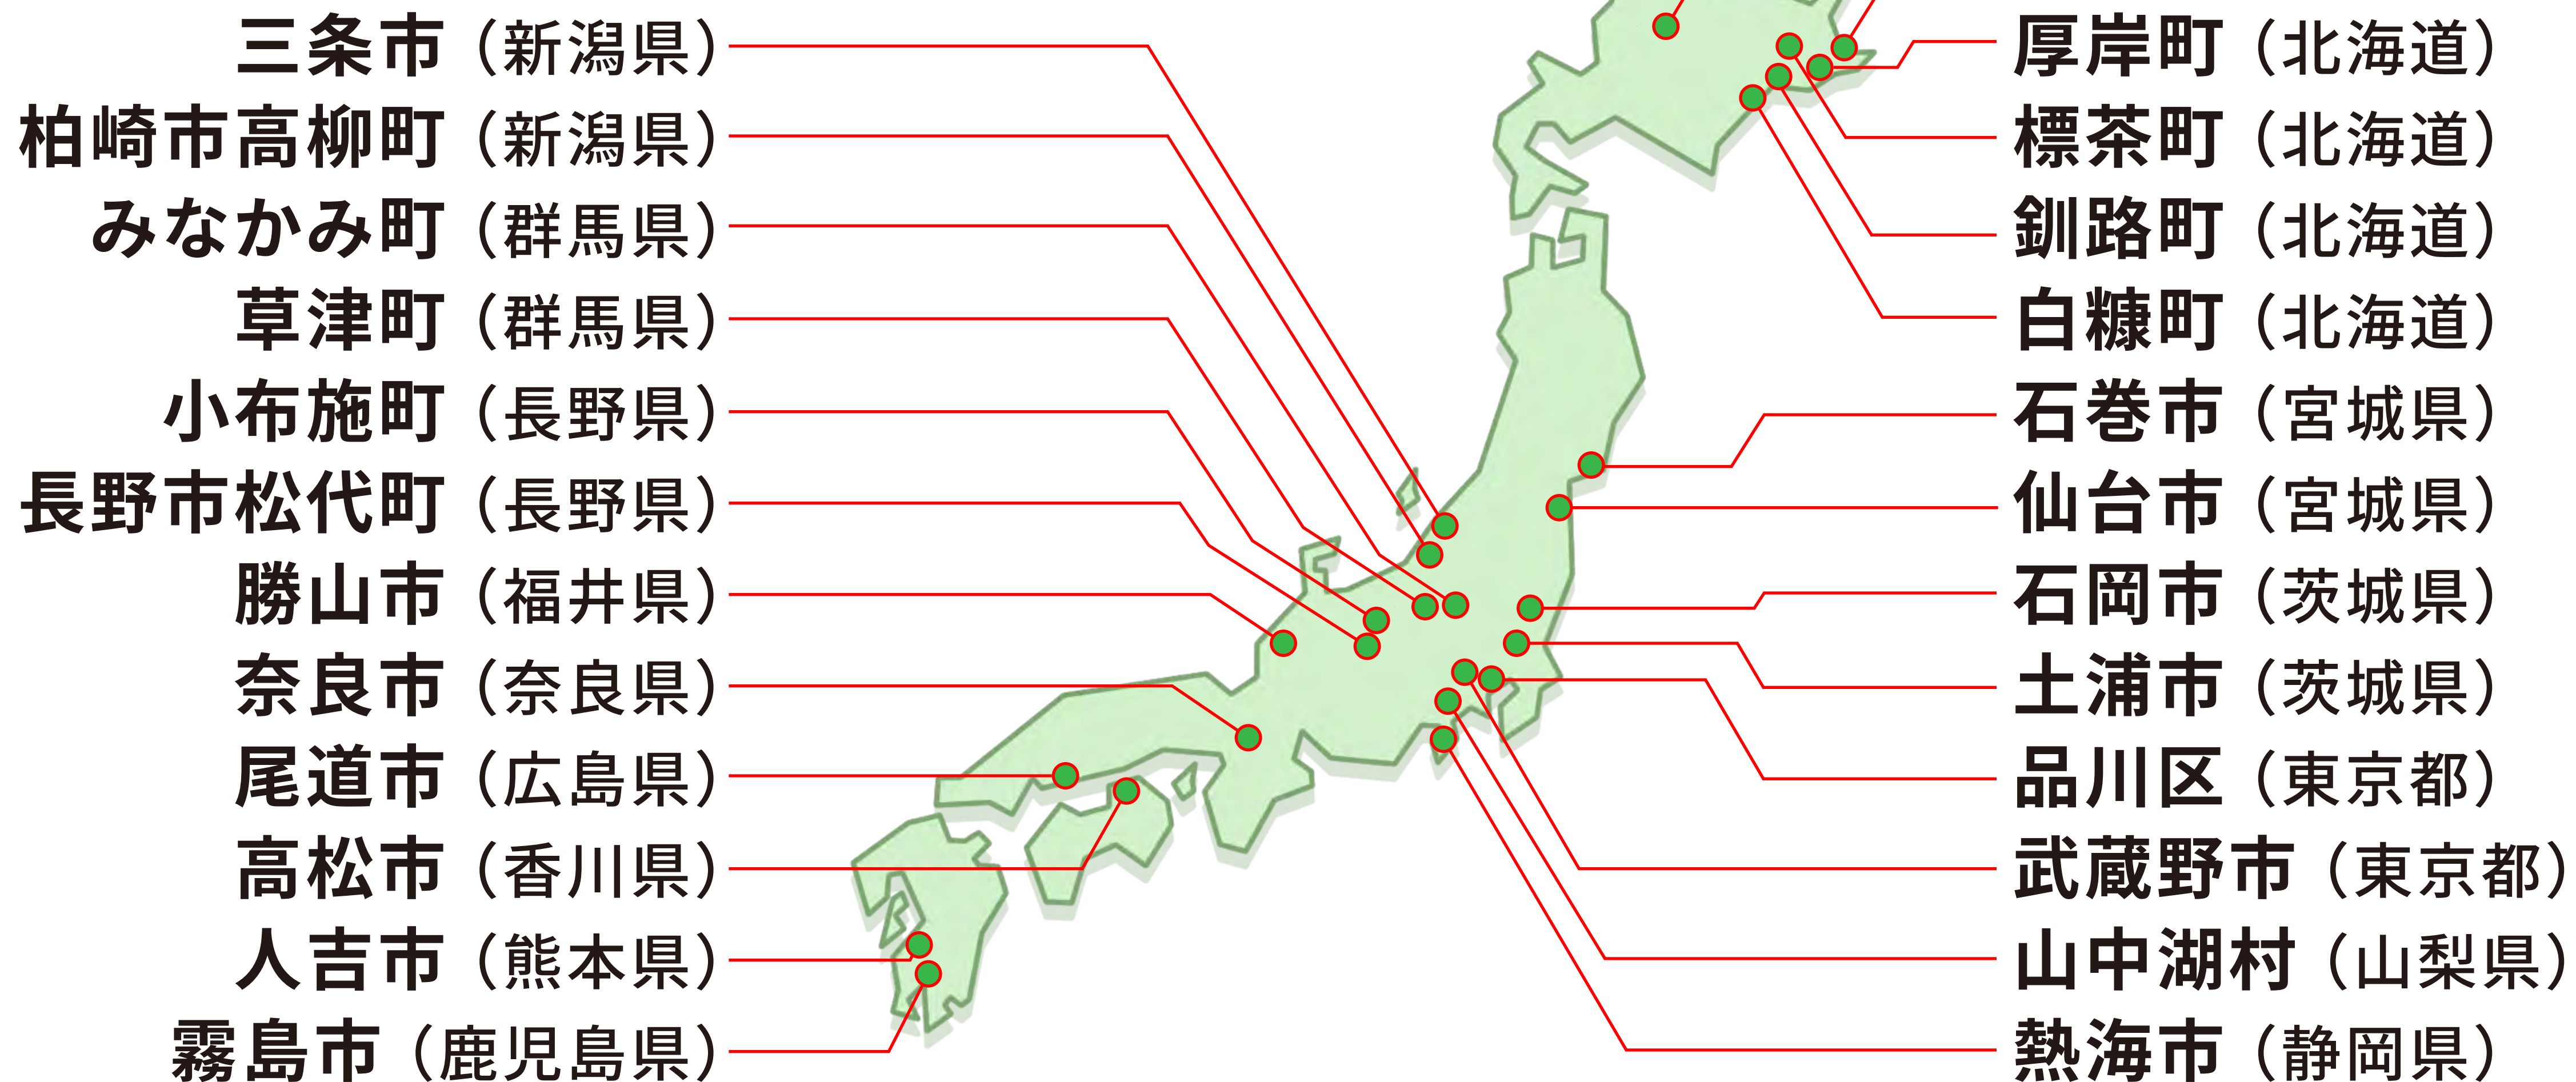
三条市（新潟県）
柏崎市高柳町（新潟県）
みなかみ町（群馬県）
草津町（群馬県）
小布施町（長野県）
長野市松代町（長野県）
勝山市（福井県）
奈良市（奈良県）
尾道市（広島県）
高松市（香川県）
人吉市（熊本県）
霧島市（鹿児島県）

厚岸町（北海道）
標茶町（北海道）
釧路町（北海道）
白糠町（北海道）
石巻市（宮城県）
仙台市（宮城県）
石岡市（茨城県）
土浦市（茨城県）
品川区（東京都）
武蔵野市（東京都）
山中湖村（山梨県）
熱海市（静岡県）